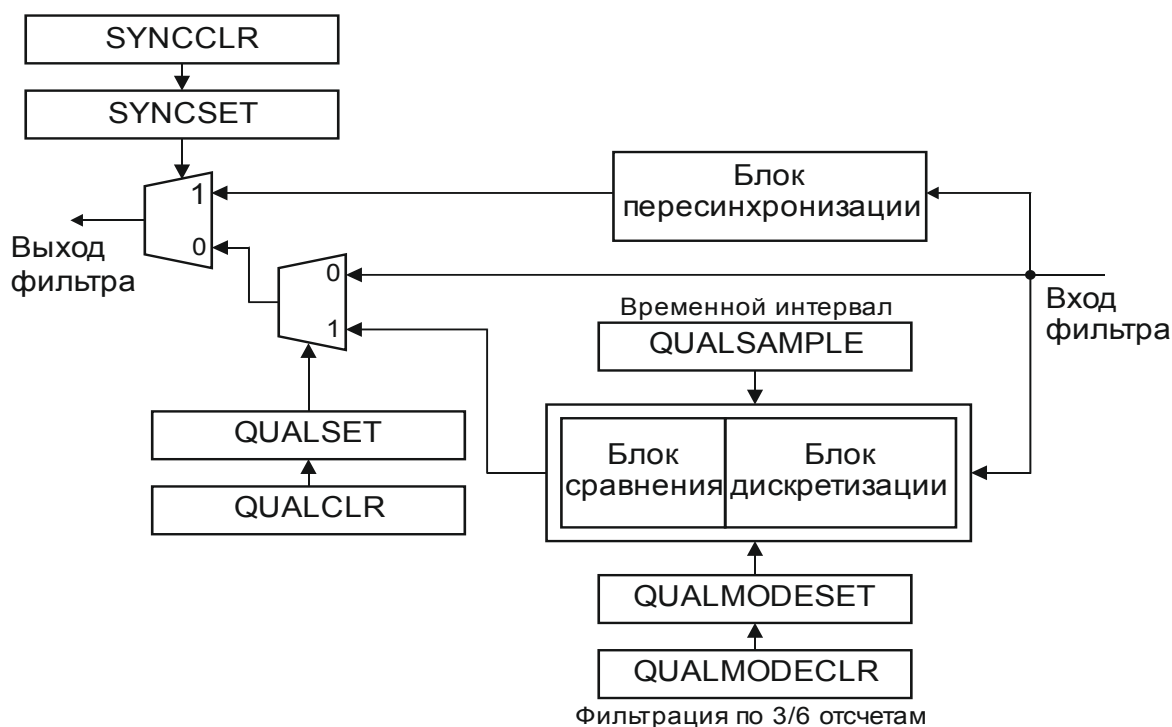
SYNCCLR
SYNCSET
1
0
Выход фильтра
Блок пересинхронизации
0
1
Вход фильтра
Временной интервал
QUALSAMPLE
Блок сравнения
Блок дискретизации
QUALSET
QUALCLR
QUALMODESET
QUALMODECLR
Фильтрация по 3/6 отсчетам